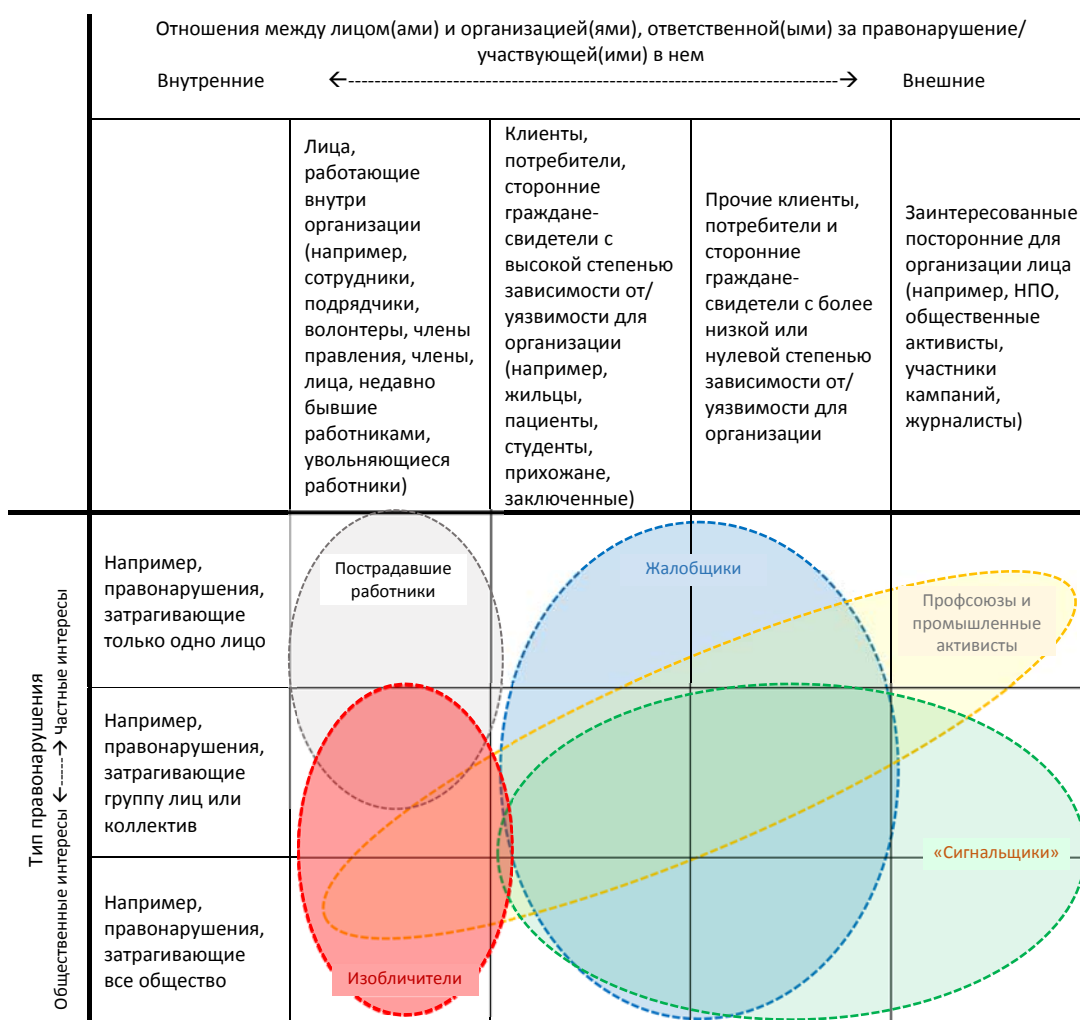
Отношения между лицом(ами) и организацией(ями), ответственной(ыми) за правонарушение/участвующей(ими) в нем

Внутренние ←------------------------------------------------------------------→ Внешние

| | Лица, работающие внутри организации (например, сотрудники, подрядчики, волонтеры, члены правления, члены, лица, недавно бывшие работниками, увольняющиеся работники) | Клиенты, потребители, сторонние граждане-свидетели с высокой степенью зависимости от/уязвимости для организации (например, жильцы, пациенты, студенты, прихожане, заключенные) | Прочие клиенты, потребители и сторонние граждане-свидетели с более низкой или нулевой степенью зависимости от/уязвимости для организации | Заинтересованные посторонние для организации лица (например, НПО, общественные активисты, участники кампаний, журналисты) |
|---|---|---|---|---|
| Например, правонарушения, затрагивающие только одно лицо | | | | |
| Например, правонарушения, затрагивающие группу лиц или коллектив | | | | |
| Например, правонарушения, затрагивающие все общество | | | | |

Тип правонарушения
Общественные интересы ←------→ Частные интересы

Пострадавшие работники

Жалобщики

Профсоюзы и промышленные активисты

«Сигнальщики»

Изобличители